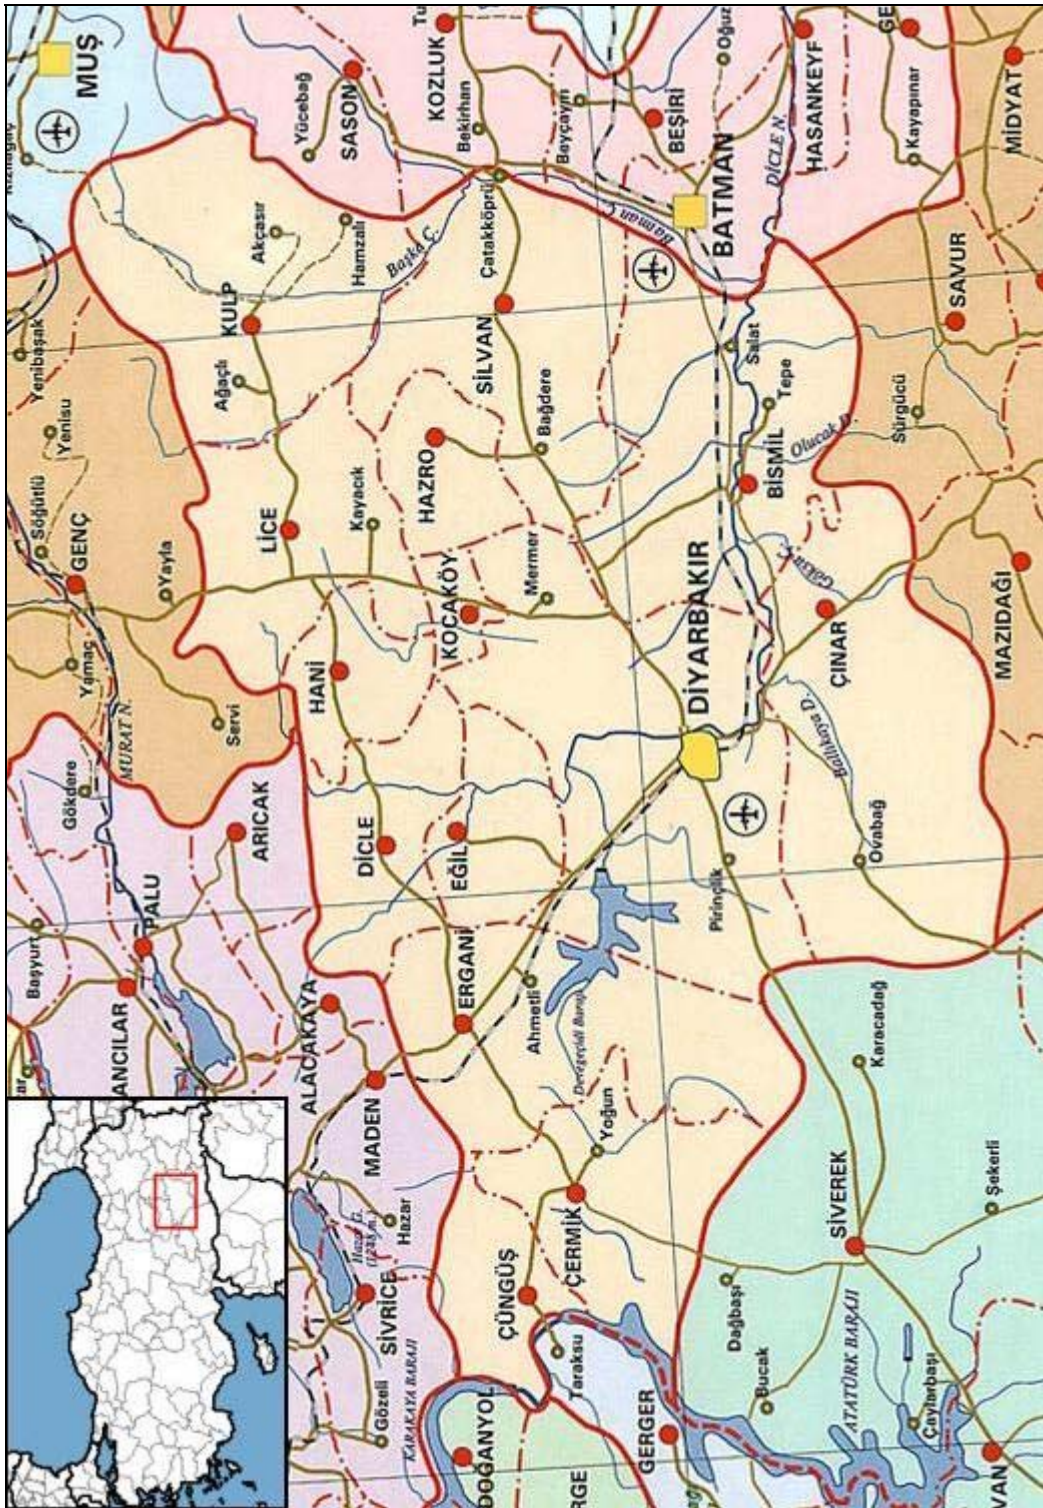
MUŞ
SASON
Yücebağ
KOZLUK
Bekirhan
BEŞİRİ
Beyçayırı
Oğuz
HASANKEYF
DİCLE N.
MİDYAT
Kayapınar
BATMAN
Batman
Çatakköprü
Hamzalı
Akçasır
Başka Ç.
KULP
SAVUR
SİLVAN
Sulat
Tepe
Ağaçlı
Yenibaşak
Yenisu
Söğütlü
GENÇ
Yayla
LİCE
Kayacık
HAZRO
Bağdere
BİSMİL
Olucak D.
Sürgücü
KOCAKÖY
Mermer
DİYARBAKIR
MAZIDAĞI
ÇINAR
Yamaç
Servi
HANİ
MURAT N.
Gökdere
ARICAK
DİCLE
EĞİL
Ovabağ
Pirinçlik
PALU
Başyurt
ERGANİ
Ahmetli
Dicle Barajı
Karacadağ
KOVANCILAR
ALACAKAYA
MADEN
Yoğun
Hazar
ÇERMİK
SİVEREK
Şekerli
SİVRİCE
Hazar G.
ÇÜNGÜŞ
Dağbaşı
KARAKAYA BARAJI
Gözeli
Taraksu
Bucak
ATATÜRK BARAJI
Çaylarbaşı
DOĞANYOL
GERGER
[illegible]YAN